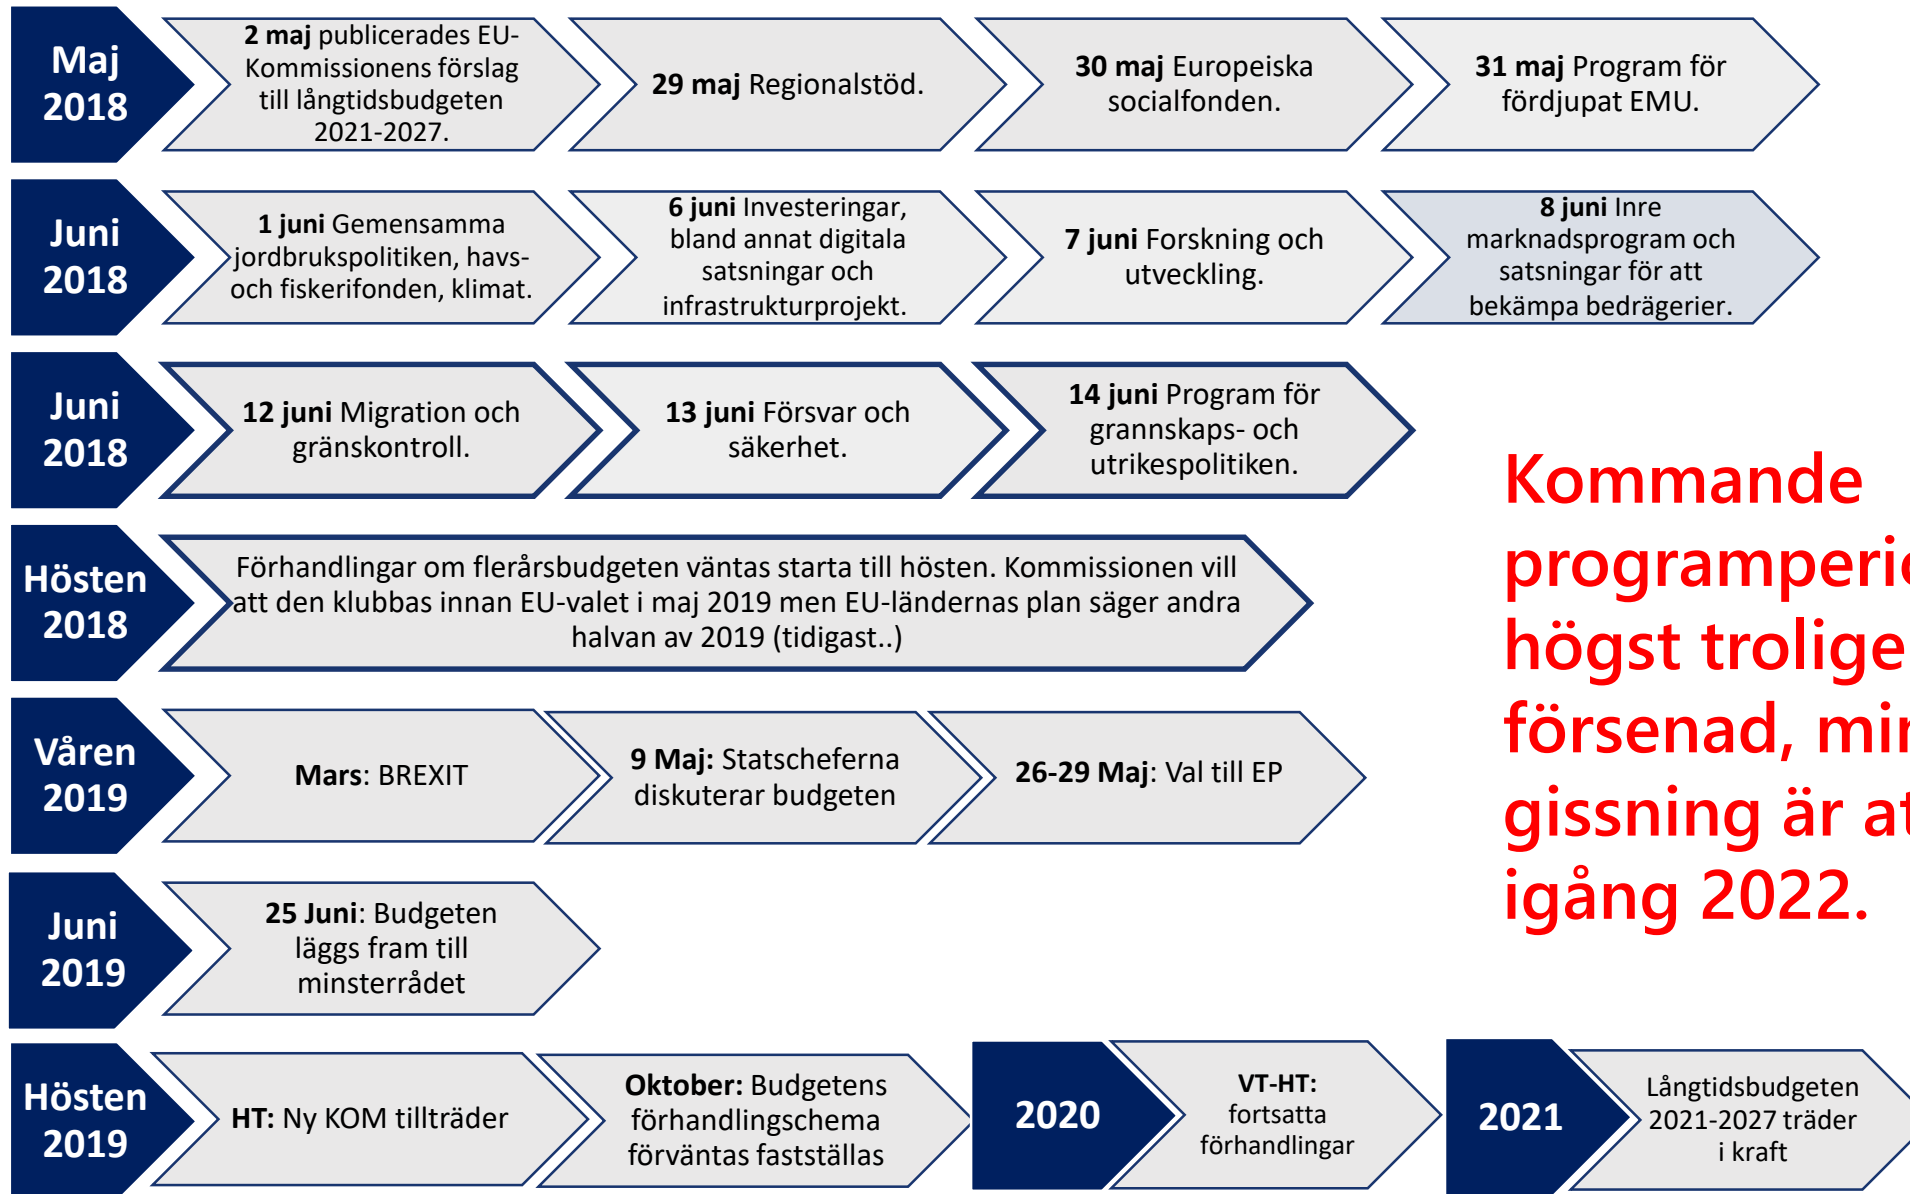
Maj 2018

**2 maj** publicerades EU-Kommissionens förslag till långtidsbudgeten 2021-2027.

**29 maj** Regionalstöd.

**30 maj** Europeiska socialfonden.

**31 maj** Program för fördjupat EMU.

Juni 2018

**1 juni** Gemensamma jordbrukspolitiken, havs- och fiskerifonden, klimat.

**6 juni** Investeringar, bland annat digitala satsningar och infrastrukturprojekt.

**7 juni** Forskning och utveckling.

**8 juni** Inre marknadsprogram och satsningar för att bekämpa bedrägerier.

Juni 2018

**12 juni** Migration och gränskontroll.

**13 juni** Försvar och säkerhet.

**14 juni** Program för grannskaps- och utrikespolitiken.

Kommande programperi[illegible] högst trolige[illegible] försenad, min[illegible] gissning är at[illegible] igång 2022.

Hösten 2018

Förhandlingar om flerårsbudgeten väntas starta till hösten. Kommissionen vill att den klubbas innan EU-valet i maj 2019 men EU-ländernas plan säger andra halvan av 2019 (tidigast..)

Våren 2019

**Mars**: BREXIT

**9 Maj:** Statscheferna diskuterar budgeten

**26-29 Maj**: Val till EP

Juni 2019

**25 Juni**: Budgeten läggs fram till minsterrådet

Hösten 2019

**HT:** Ny KOM tillträder

**Oktober:** Budgetens förhandlingschema förväntas fastställas

2020

**VT-HT:** fortsatta förhandlingar

2021

Långtidsbudgeten 2021-2027 träder i kraft